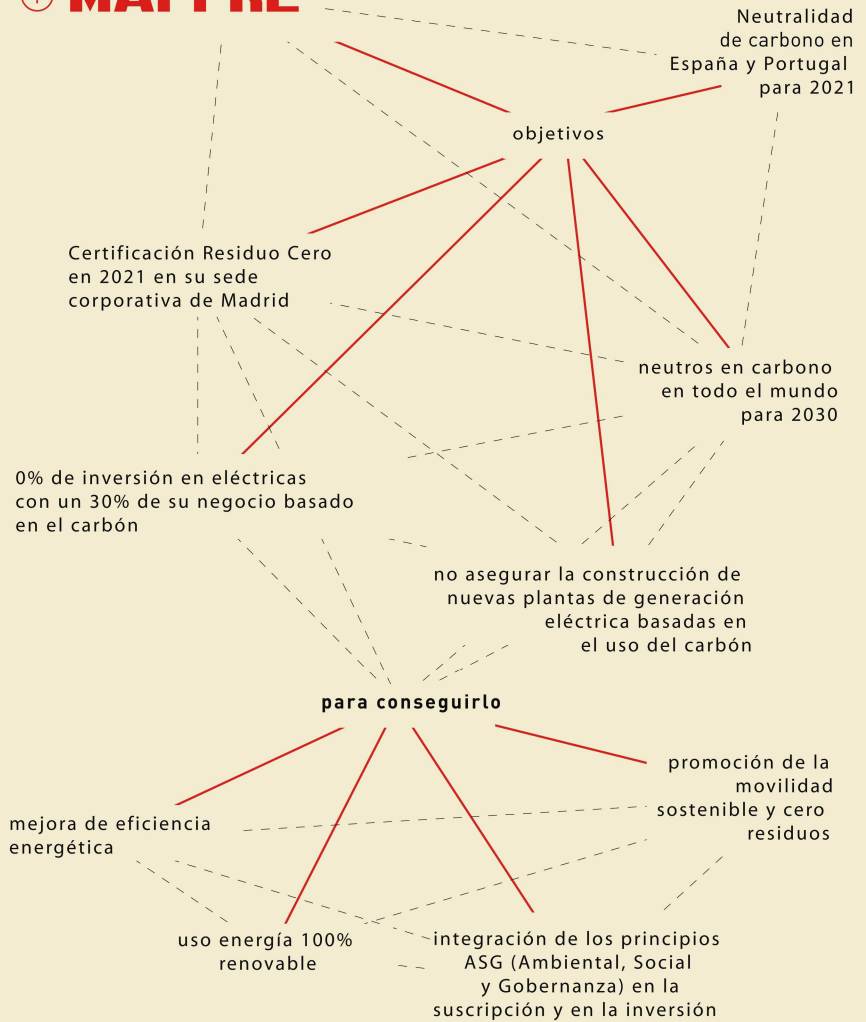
MAPFRE

Neutralidad de carbono en España y Portugal para 2021

objetivos

Certificación Residuo Cero en 2021 en su sede corporativa de Madrid

neutros en carbono en todo el mundo para 2030

0% de inversión en eléctricas con un 30% de su negocio basado en el carbón

no asegurar la construcción de nuevas plantas de generación eléctrica basadas en el uso del carbón

para conseguirlo

promoción de la movilidad sostenible y cero residuos

mejora de eficiencia energética

uso energía 100% renovable

integración de los principios ASG (Ambiental, Social y Gobernanza) en la suscripción y en la inversión